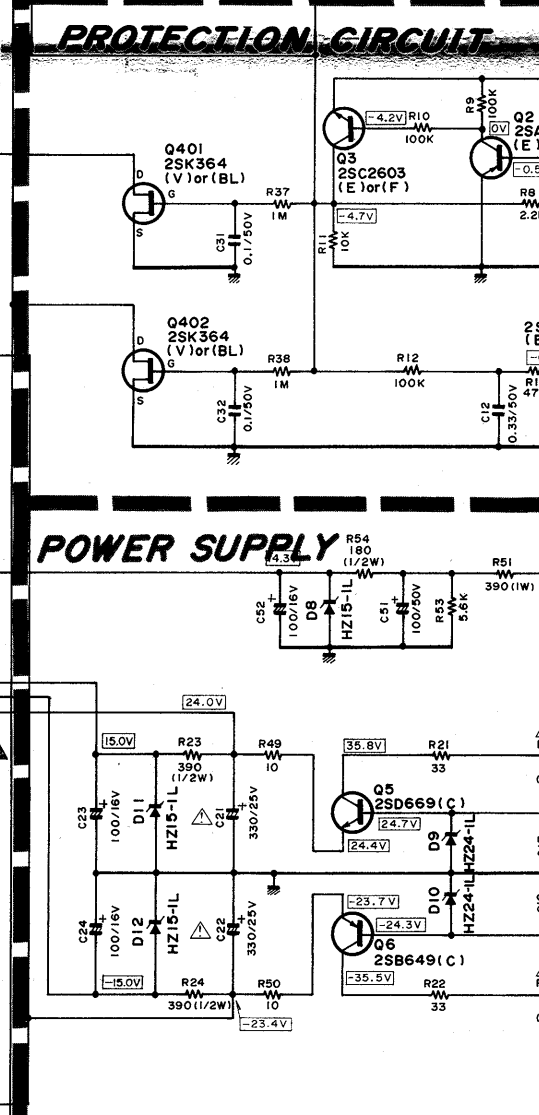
PROTECTION CIRCUIT

-4.2V R10 100K
R9 100K
0V
Q2 2SA
(E)
-0.5
Q3 2SC2603 (E)or(F)
Q401 2SK364 (V)or(BL)
D G S
R37 1M
C31 0.1/50V
-4.7V
R11 10K
R8 2.2
Q402 2SK364 (V)or(BL)
D G S
R38 1M
R12 100K
C32 0.1/50V
C12 0.33/50V
2S (E
R1 47

POWER SUPPLY
4.3
R54 180 (1/2W)
R51 390(1W)
C52 100/16V
D8 HZ15-1L
C51 100/50V
R53 5.6K

24.0V
15.0V
R23 390 (1/2W)
R49 10
35.8V
R21 33
C23 100/16V
D11 HZ15-1L
C21 330/25V
Q5 2SD669(C)
24.7V
24.4V
D9 HZ24-1L
D10 HZ24-1L
C24 100/16V
D12 HZ15-1L
C22 330/25V
-23.7V
-24.3V
Q6 2SB649(C)
-35.5V
-15.0V
R24 390(1/2W)
R50 10
-23.4V
R22 33